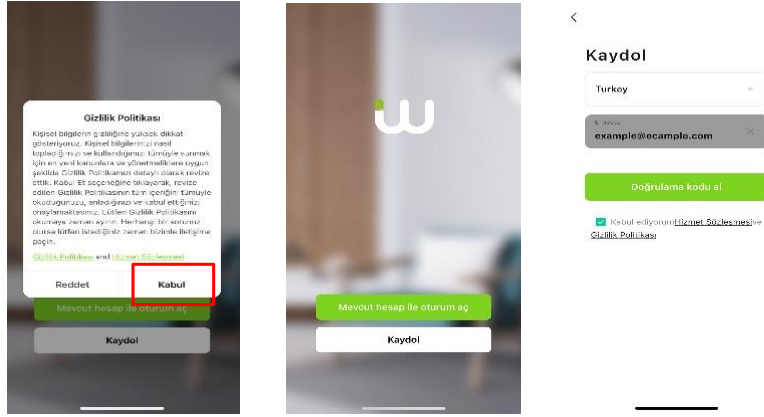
Gizlilik Politikası

Kişisel bilgilerin gizliliğine yüksek dikkat gösteriyoruz. Kişisel bilgilerinizi nasıl topladığımızı ve kullandığımızı tümüyle sunmak için en yeni kanunlara ve yönetmeliklere uygun şekilde Gizlilik Politikamızı detaylı olarak revize ettik. Kabul Et seçeneğine tıklayarak, revize edilen Gizlilik Politikasının tüm içeriğini tümüyle okuduğunuzu, anladığınızı ve kabul ettiğinizi onaylamaktasınız. Lütfen Gizlilik Politikasını okumaya zaman ayırın. Herhangi bir sorunuz olursa lütfen istediğiniz zaman bizimle iletişime geçin.

Gizlilik Politikası and Hizmet Sözleşmesi

Reddet
Kabul

Mevcut hesap ile oturum aç
Kaydol

Mevcut hesap ile oturum aç
Kaydol

<
Kaydol
Turkey
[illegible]
example@example.com
Doğrulama kodu al
Kabul ediyorum Hizmet Sözleşmesi ve Gizlilik Politikası